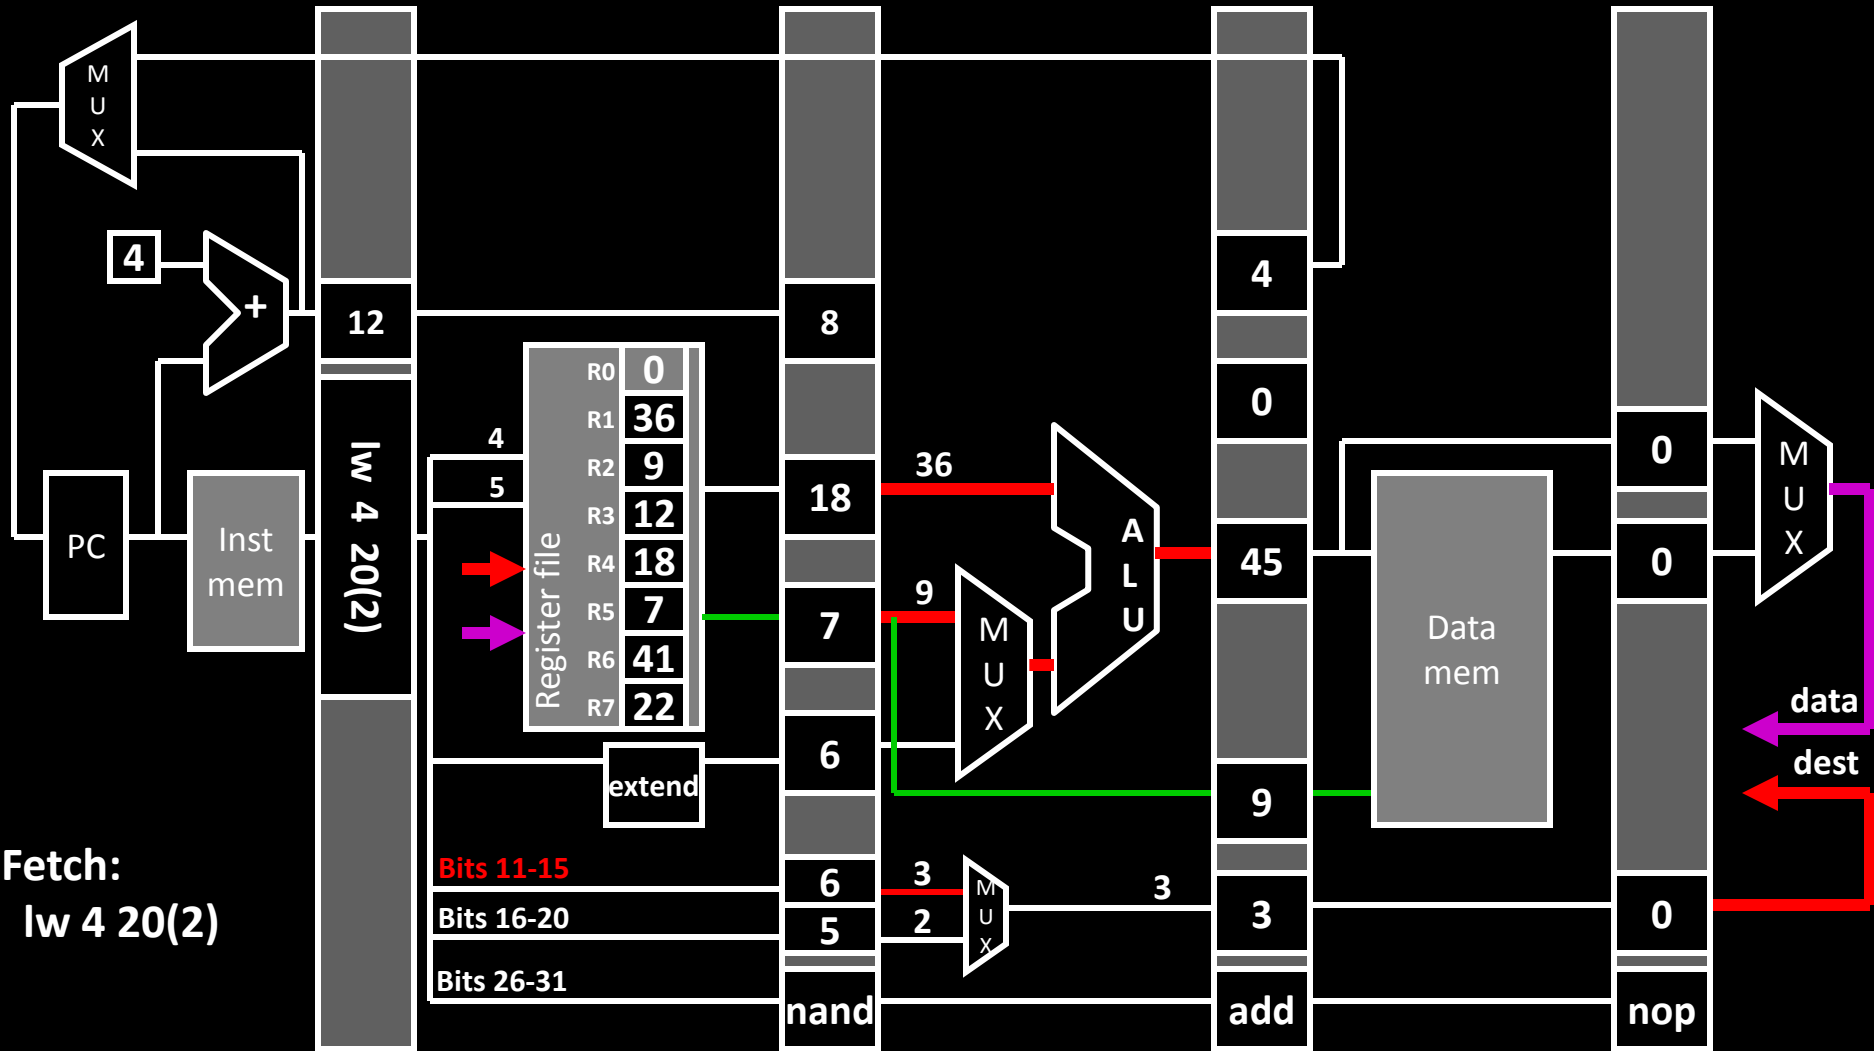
M
U
X

4

+

12

PC

Inst mem

lw 4 20(2)

8

4

5

Register file

R0 0
R1 36
R2 9
R3 12
R4 18
R5 7
R6 41
R7 22

18

7

6

extend

Bits 11-15

Bits 16-20

Bits 26-31

6

5

nand

36

9

M
U
X

A
L
U

3

2

M
U
X

3

4

0

45

9

3

add

Data mem

0

0

0

nop

M
U
X

data

dest

Fetch:
lw 4 20(2)